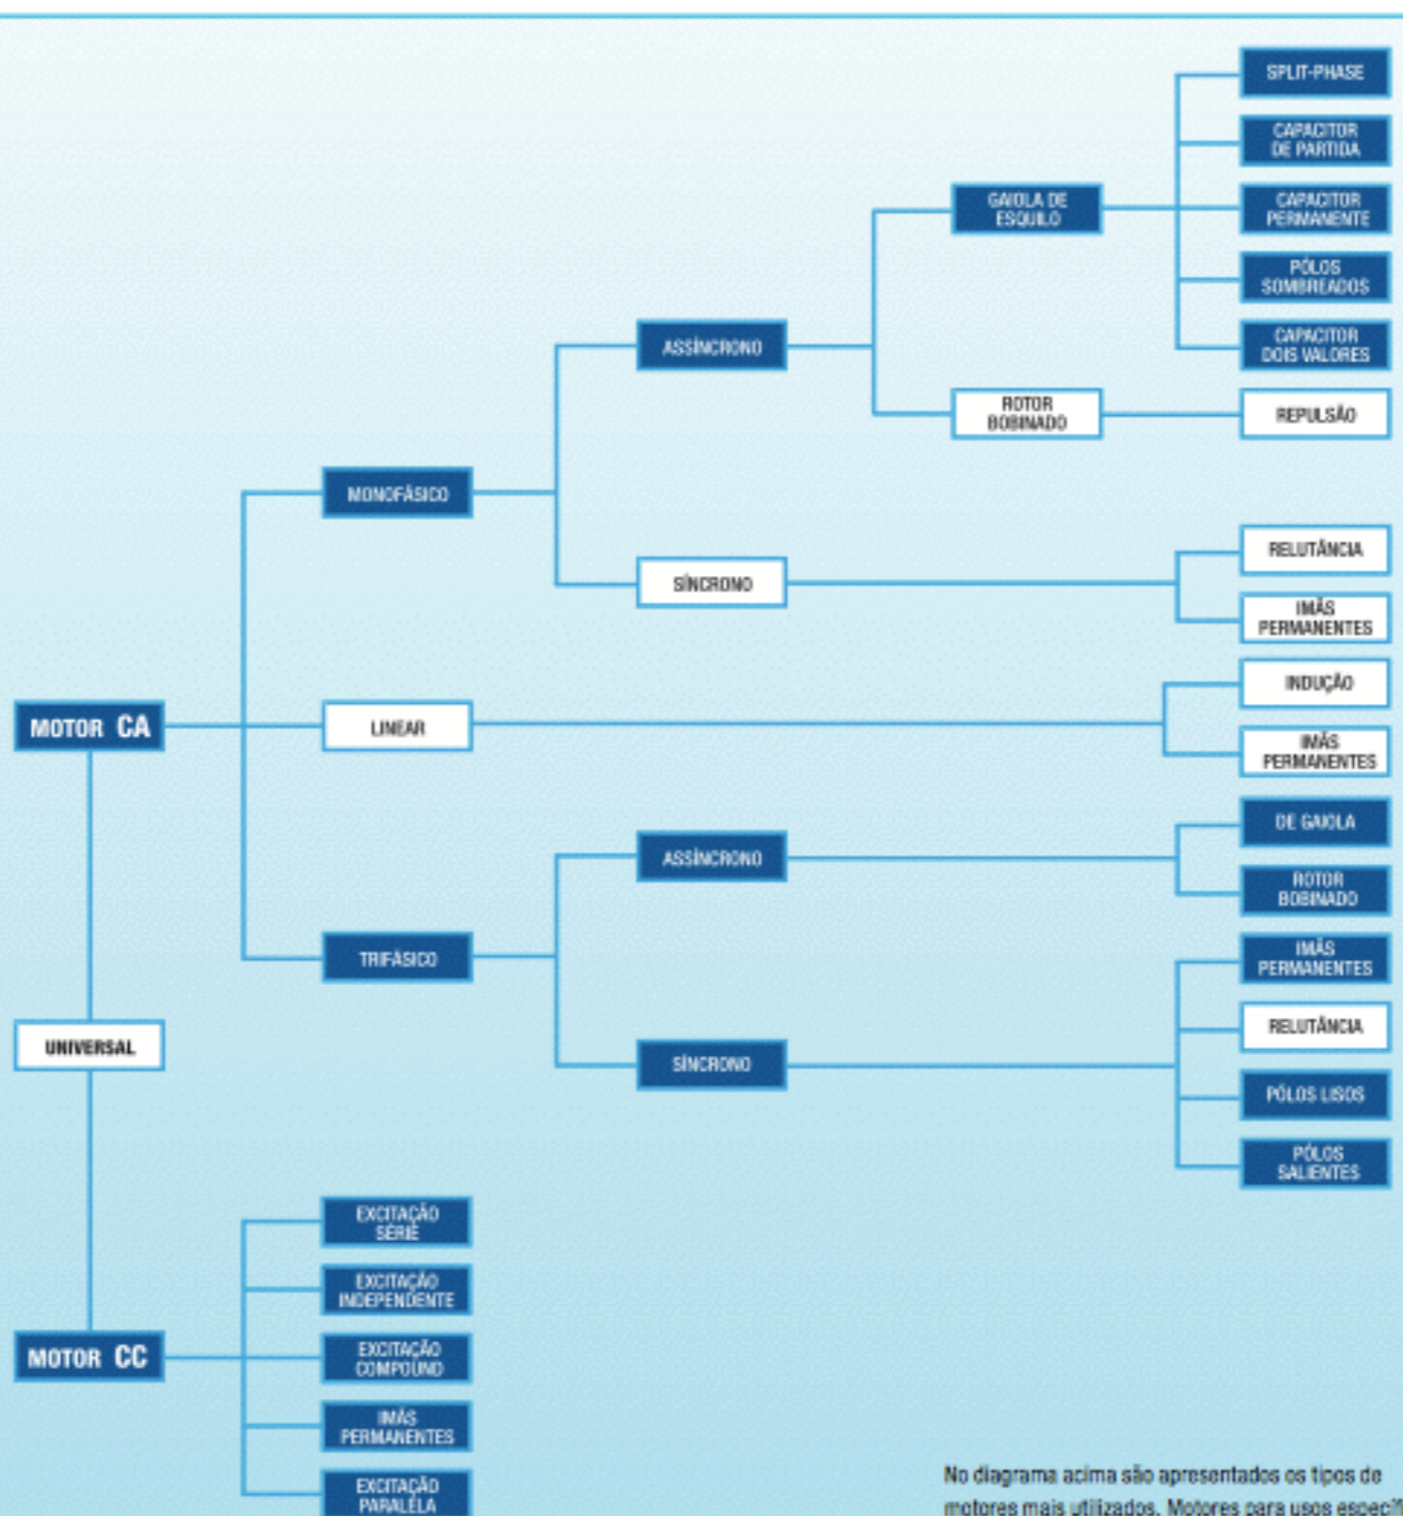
SPLIT-PHASE

CAPACITOR DE PARTIDA

CAPACITOR PERMANENTE

PÓLOS SOMBREADOS

CAPACITOR DOIS VALORES

GAIOLA DE ESQUILO

ASSÍNCRONO

ROTOR BOBINADO

REPULSÃO

MONOFÁSICO

RELUTÂNCIA

SÍNCRONO

IMÃS PERMANENTES

INDUÇÃO

MOTOR CA

LINEAR

IMÃS PERMANENTES

DE GAIOLA

ASSÍNCRONO

ROTOR BOBINADO

TRIFÁSICO

IMÃS PERMANENTES

RELUTÂNCIA

UNIVERSAL

SÍNCRONO

PÓLOS LISOS

PÓLOS SALIENTES

EXCITAÇÃO SÉRIE

EXCITAÇÃO INDEPENDENTE

MOTOR CC

EXCITAÇÃO COMPOUND

IMÃS PERMANENTES

EXCITAÇÃO PARALELA

No diagrama acima são apresentados os tipos de motores mais utilizados. Motores para usos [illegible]